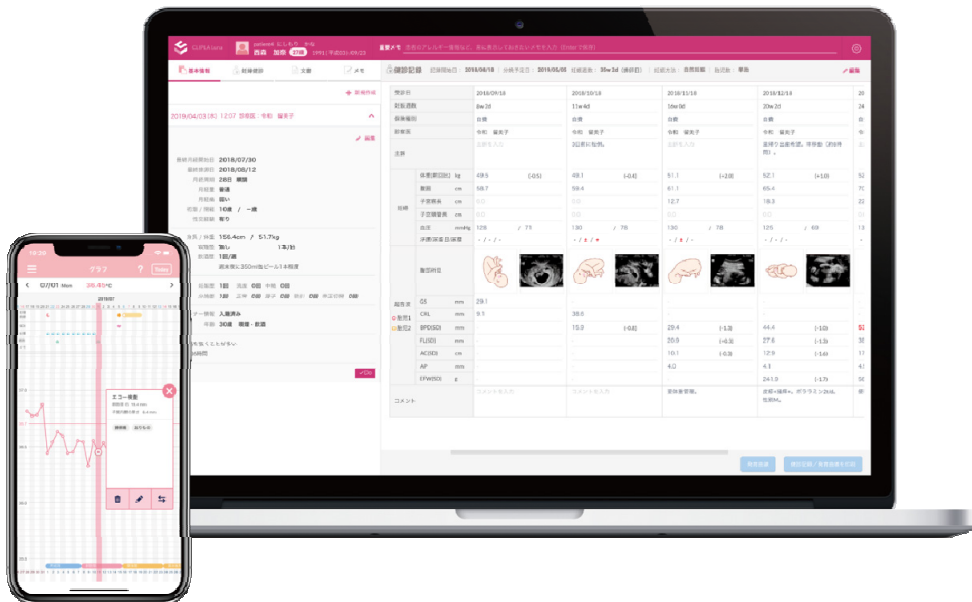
LUNA Karte

西田 加奈

重要メモ

基本情報

経過記録

文書

メモ

健診記録

2018/06/18

2018/04/03(木) 12:07

編集

最終月経開始日 2018/07/30

2018/08/12

28日

普通

10歳

156.4cm / 51.7kg

1回

受診日

2018/09/18

2018/10/18

2018/11/18

2018/12/18

8w2d

11w4d

16w0d

20w2d

体重

49.9

49.1

51.1

52.1

血圧

128 / 73

130 / 78

120 / 76

125 / 69

超音波

GS

CRL

BPD

FL

AC

AP

EFW

コメント

グラフ

07/01

エラー表示

Today